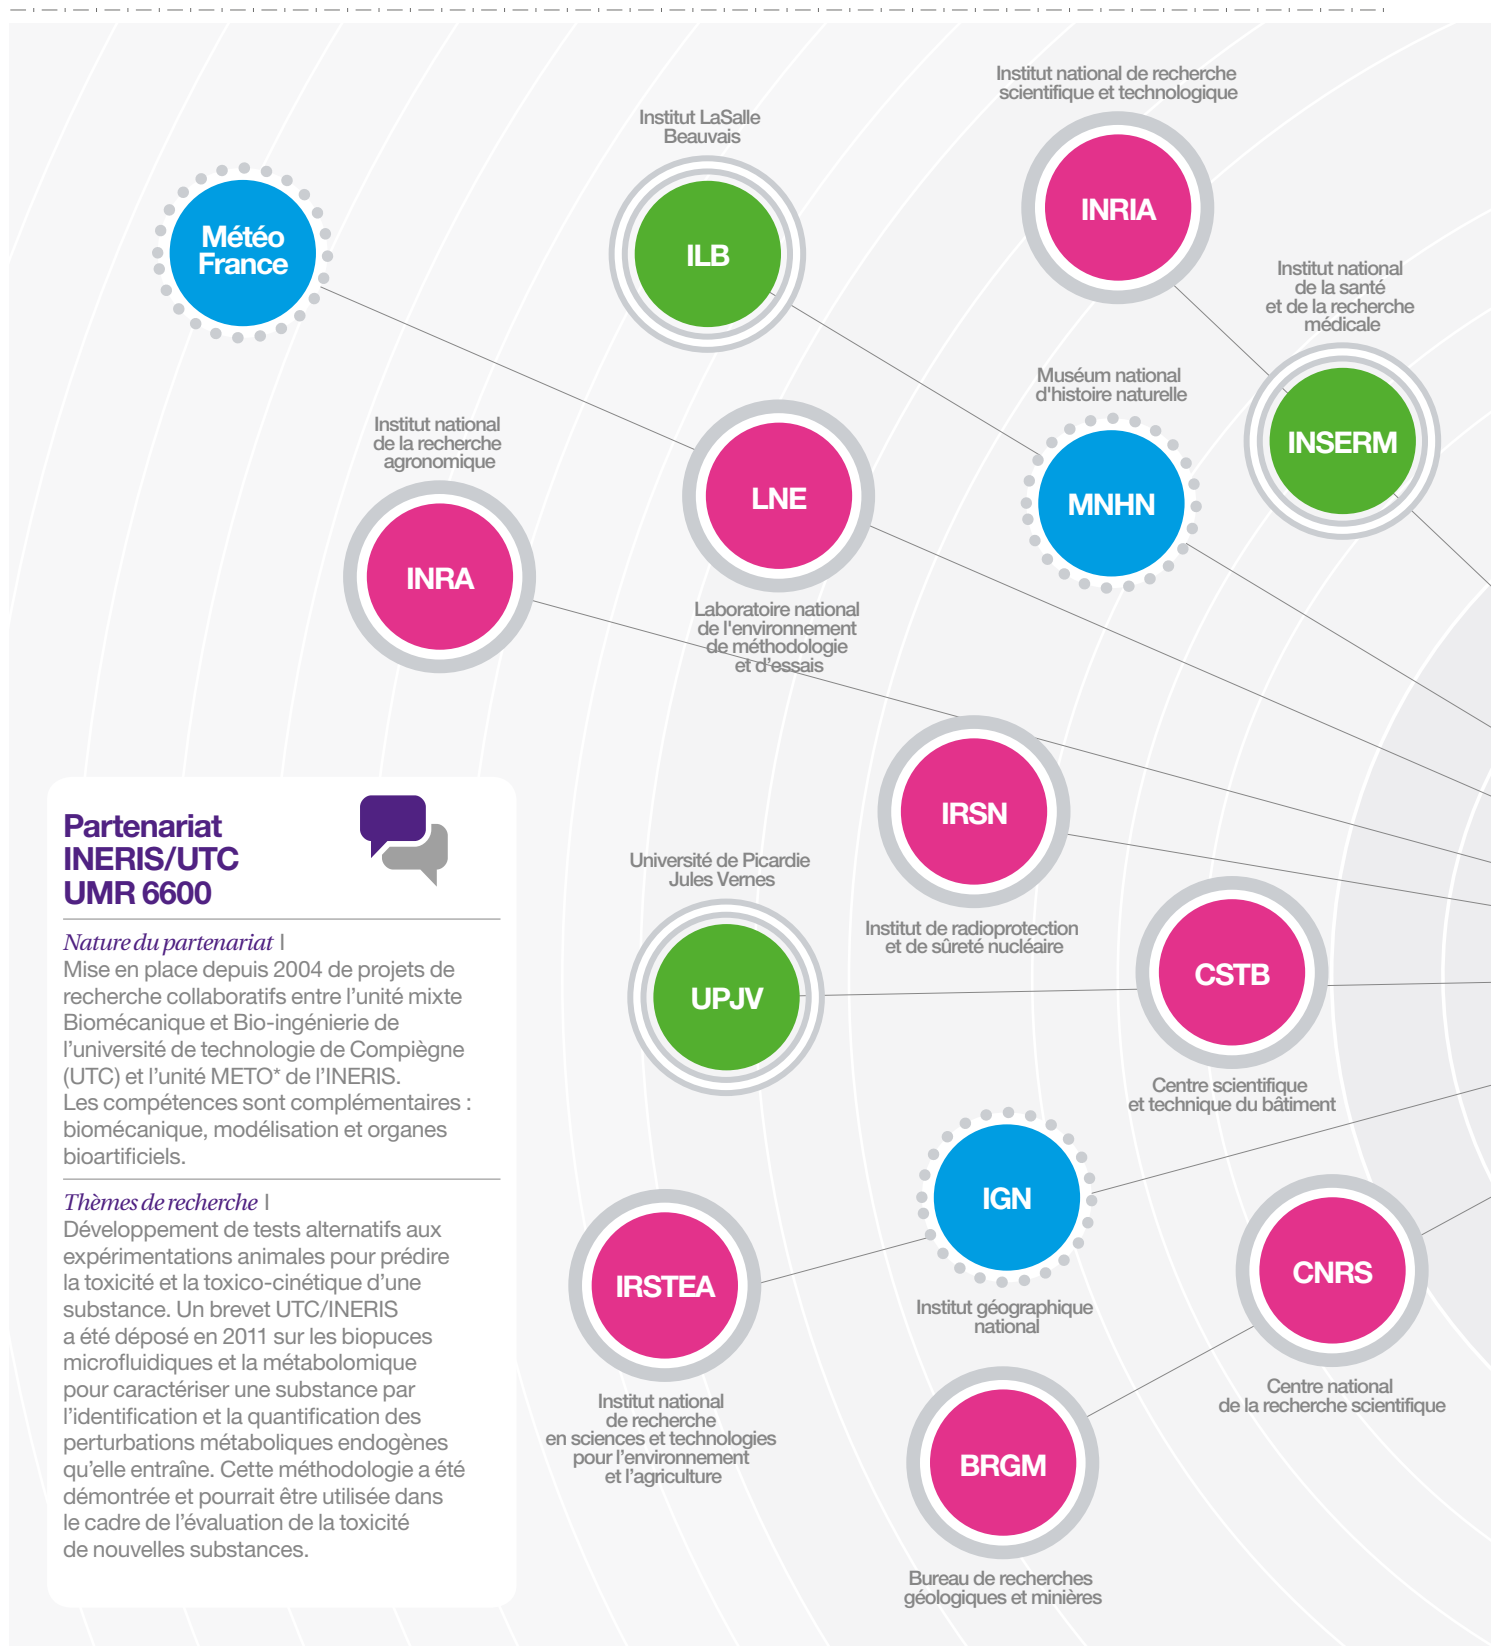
Météo France

Institut LaSalle Beauvais

ILB

Institut national de recherche scientifique et technologique

INRIA

Institut national de la santé et de la recherche médicale

INSERM

Muséum national d'histoire naturelle

MNHN

Institut national de la recherche agronomique

INRA

LNE

Laboratoire national de l'environnement de méthodologie et d'essais

IRSN

Institut de radioprotection et de sûreté nucléaire

Université de Picardie Jules Vernes

UPJV

CSTB

Centre scientifique et technique du bâtiment

IGN

Institut géographique national

IRSTEA

Institut national de recherche en sciences et technologies pour l'environnement et l'agriculture

CNRS

Centre national de la recherche scientifique

BRGM

Bureau de recherches géologiques et minières

Partenariat INERIS/UTC UMR 6600

Nature du partenariat |
Mise en place depuis 2004 de projets de recherche collaboratifs entre l'unité mixte Biomécanique et Bio-ingénierie de l'université de technologie de Compiègne (UTC) et l'unité METO* de l'INERIS.
Les compétences sont complémentaires : biomécanique, modélisation et organes bioartificiels.

Thèmes de recherche |
Développement de tests alternatifs aux expérimentations animales pour prédire la toxicité et la toxico-cinétique d'une substance. Un brevet UTC/INERIS a été déposé en 2011 sur les biopuces microfluidiques et la métabolomique pour caractériser une substance par l'identification et la quantification des perturbations métaboliques endogènes qu'elle entraîne. Cette méthodologie a été démontrée et pourrait être utilisée dans le cadre de l'évaluation de la toxicité de nouvelles substances.